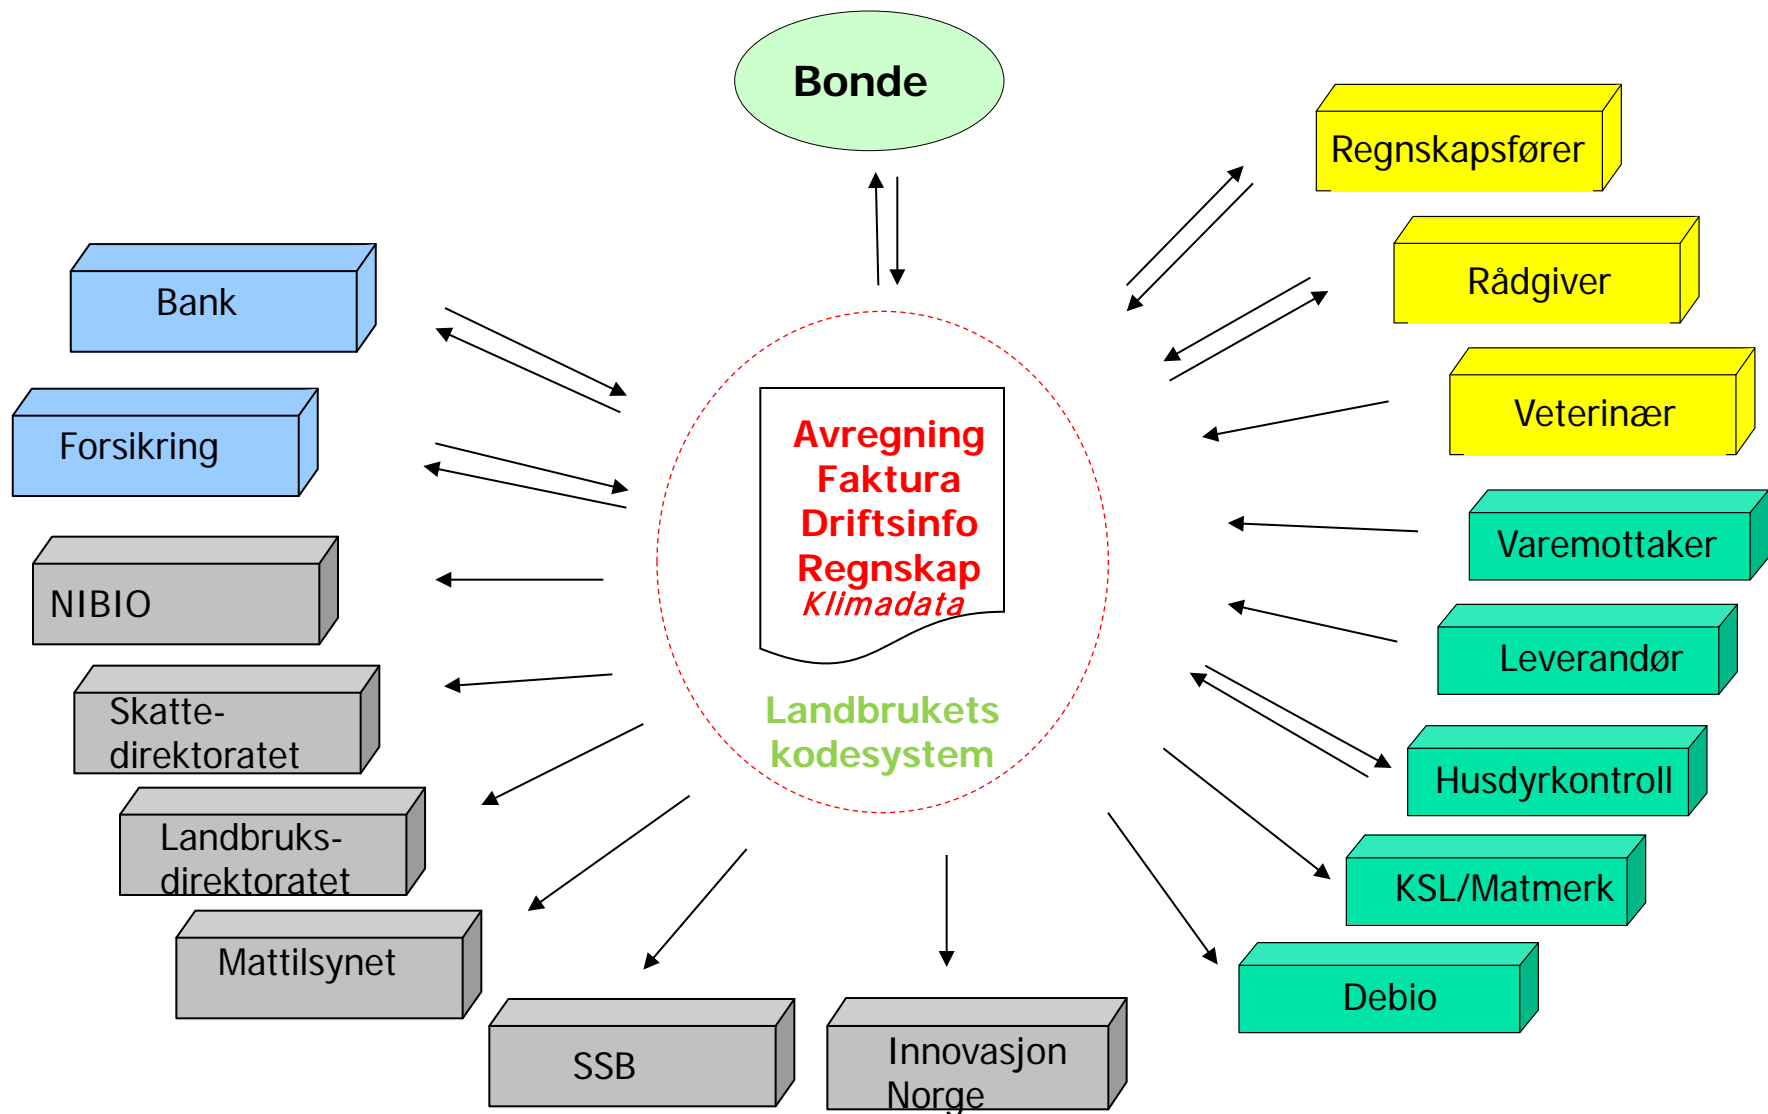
Bonde

Regnskapsfører

Rådgiver

Veterinær

Varemottaker

Leverandør

Husdyrkontroll

KSL/Matmerk

Debio

Bank

Forsikring

NIBIO

Skatte-direktoratet

Landbruks-direktoratet

Mattilsynet

SSB

Innovasjon Norge

Avregning
Faktura
Driftsinfo
Regnskap
Klimadata

Landbrukets kodesystem